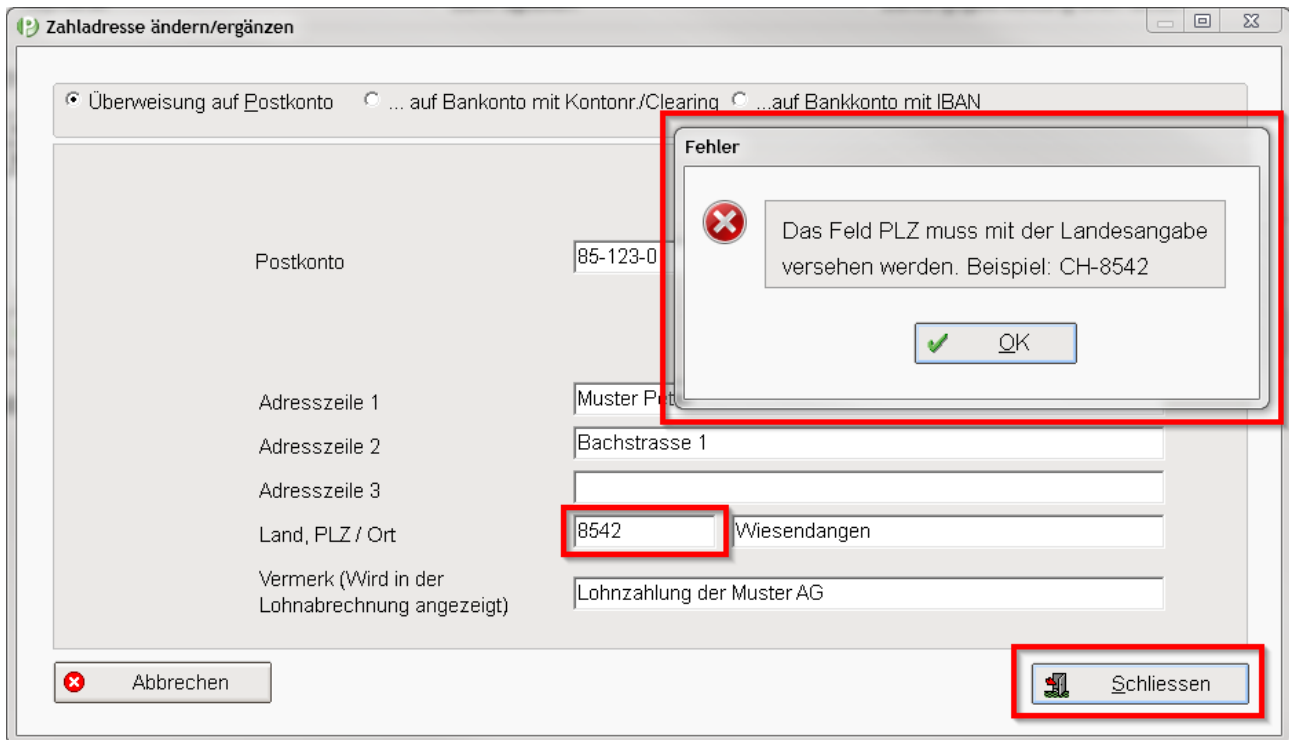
Zahladresse ändern/ergänzen

Überweisung auf Postkonto
... auf Bankonto mit Kontonr./Clearing
...auf Bankkonto mit IBAN

Fehler

Das Feld PLZ muss mit der Landesangabe versehen werden. Beispiel: CH-8542

OK

Postkonto
85-123-0

Adresszeile 1
Muster Pe
Adresszeile 2
Bachstrasse 1
Adresszeile 3
Land, PLZ / Ort
8542
Wiesendangen
Vermerk (Wird in der Lohnabrechnung angezeigt)
Lohnzahlung der Muster AG

Abbrechen
Schliessen